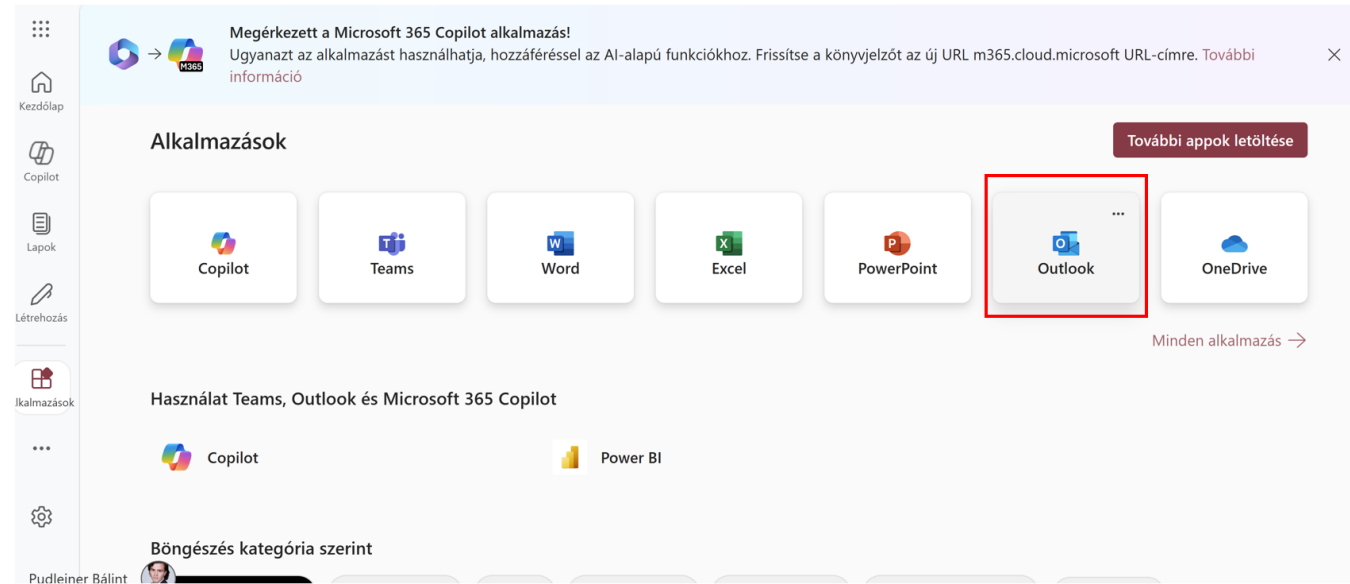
Kezdőlap

Copilot

Lapok

Létrehozás

lkalmazások

...

M365

Megérkezett a Microsoft 365 Copilot alkalmazás!
Ugyanazt az alkalmazást használhatja, hozzáféréssel az AI-alapú funkciókhoz. Frissítse a könyvjelzőt az új URL m365.cloud.microsoft URL-címre. További információ

Alkalmazások

További appok letöltése

Copilot

Teams

Word

Excel

PowerPoint

...

Outlook

OneDrive

Minden alkalmazás →

Használat Teams, Outlook és Microsoft 365 Copilot

Copilot

Power BI

Böngészés kategória szerint

Pudleiner Bálint